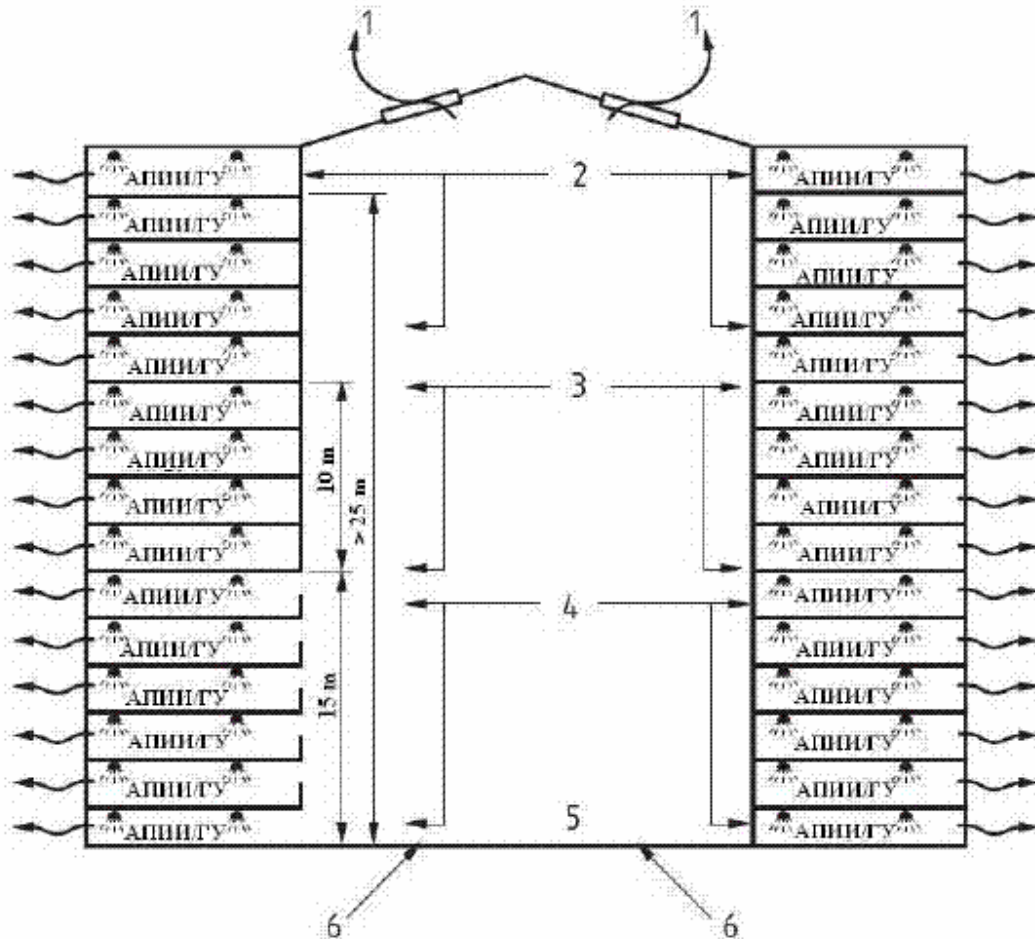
1
1
АПИИ/ГУ
2
АПИИ/ГУ
АПИИ/ГУ
АПИИ/ГУ
АПИИ/ГУ
АПИИ/ГУ
АПИИ/ГУ
АПИИ/ГУ
АПИИ/ГУ
АПИИ/ГУ
АПИИ/ГУ
АПИИ/ГУ
АПИИ/ГУ
АПИИ/ГУ
АПИИ/ГУ
АПИИ/ГУ
3
10 m
> 25 m
АПИИ/ГУ
АПИИ/ГУ
АПИИ/ГУ
АПИИ/ГУ
АПИИ/ГУ
4
15 m
АПИИ/ГУ
АПИИ/ГУ
АПИИ/ГУ
АПИИ/ГУ
АПИИ/ГУ
АПИИ/ГУ
АПИИ/ГУ
АПИИ/ГУ
АПИИ/ГУ
АПИИ/ГУ
АПИИ/ГУ
5
6
6